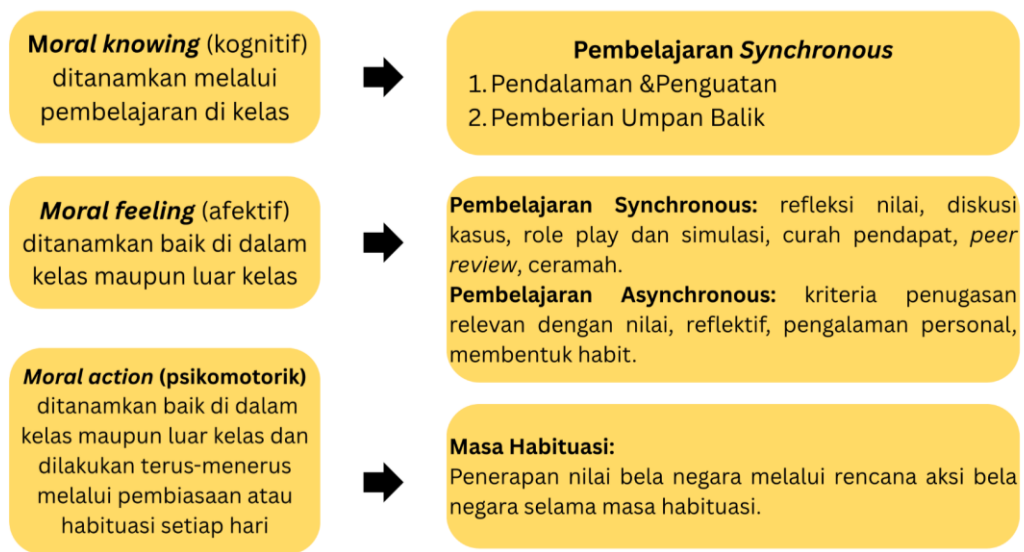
**Moral knowing** (kognitif) ditanamkan melalui pembelajaran di kelas

**Pembelajaran *Synchronous***
1. Pendalaman &Penguatan
2. Pemberian Umpan Balik

***Moral feeling*** (afektif) ditanamkan baik di dalam kelas maupun luar kelas

**Pembelajaran Synchronous:** refleksi nilai, diskusi kasus, role play dan simulasi, curah pendapat, *peer review*, ceramah.
**Pembelajaran Asynchronous:** kriteria penugasan relevan dengan nilai, reflektif, pengalaman personal, membentuk habit.

***Moral action* (psikomotorik)** ditanamkan baik di dalam kelas maupun luar kelas dan dilakukan terus-menerus melalui pembiasaan atau habituasi setiap hari

**Masa Habituasi:**
Penerapan nilai bela negara melalui rencana aksi bela negara selama masa habituasi.